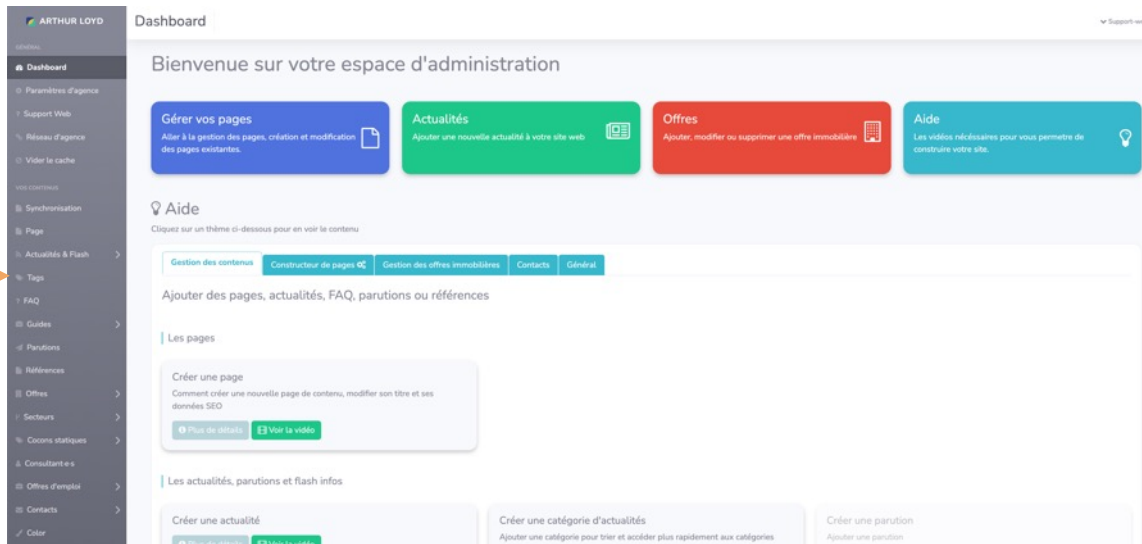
ARTHUR LOYD

GÉNÉRAL
Dashboard
Paramètres d'agence
Support Web
Réseau d'agence
Vider le cache

VOS CONTENUS
Synchronisation
Page
Actualités & Flash
Tags
FAQ
Guides
Parutions
Références
Offres
Secteurs
Cocons statiques
Consultant·e·s
Offres d'emploi
Contacts
Color

Dashboard

Support-w

Bienvenue sur votre espace d'administration

Gérer vos pages
Aller à la gestion des pages, création et modification des pages existantes.

Actualités
Ajouter une nouvelle actualité à votre site web

Offres
Ajouter, modifier ou supprimer une offre immobilière

Aide
Les vidéos nécessaires pour vous permetre de construire votre site.

Aide
Cliquez sur un thème ci-dessous pour en voir le contenu

Gestion des contenus | Constructeur de pages | Gestion des offres immobilières | Contacts | Général

Ajouter des pages, actualités, FAQ, parutions ou références

Les pages

Créer une page
Comment créer une nouvelle page de contenu, modifier son titre et ses données SEO
Plus de détails | Voir la vidéo

Les actualités, parutions et flash infos

Créer une actualité
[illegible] | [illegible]

Créer une catégorie d'actualités
Ajouter une catégorie pour trier et accéder plus rapidement aux catégories

Créer une parution
Ajouter une parution